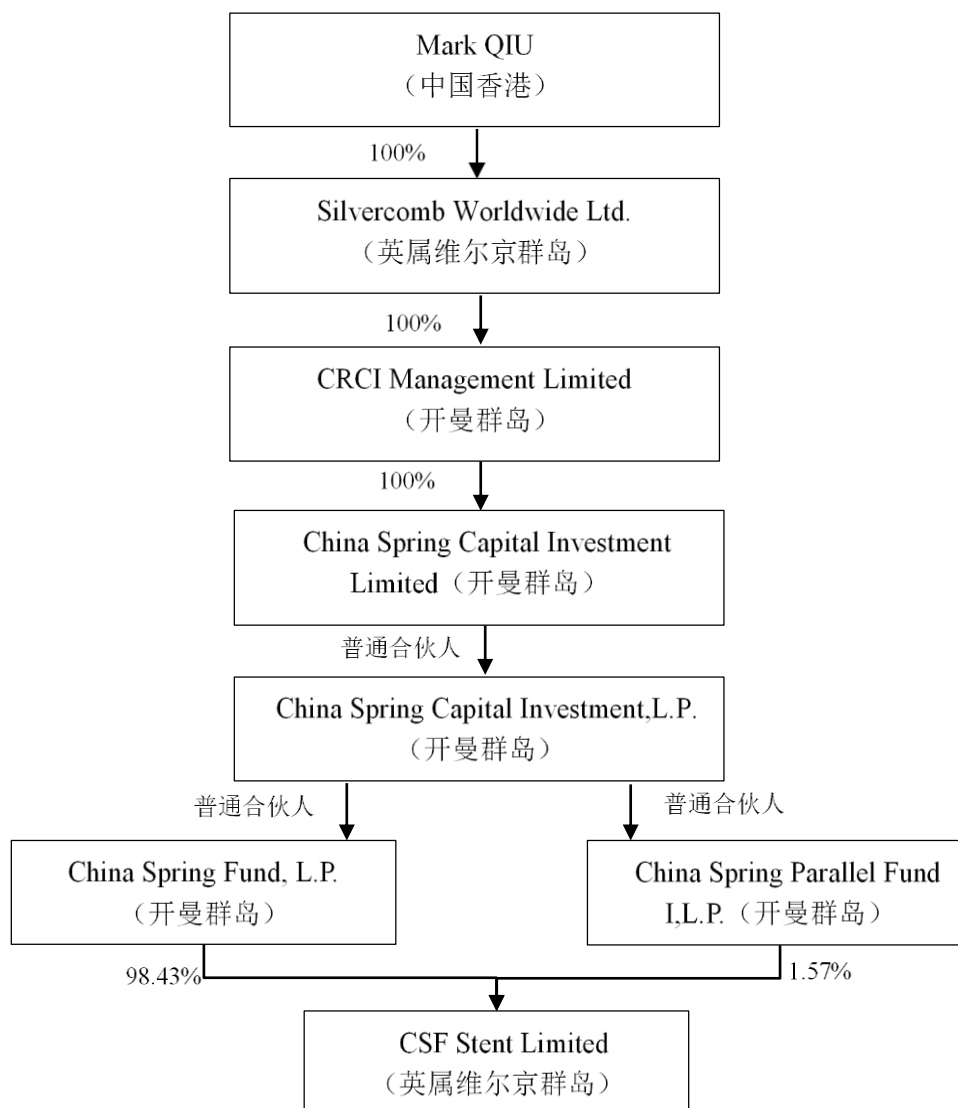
Mark QIU
（中国香港）

100%

Silvercomb Worldwide Ltd.
（英属维尔京群岛）

100%

CRCI Management Limited
（开曼群岛）

100%

China Spring Capital Investment Limited（开曼群岛）

普通合伙人

China Spring Capital Investment,L.P.
（开曼群岛）

普通合伙人

普通合伙人

China Spring Fund, L.P.
（开曼群岛）

China Spring Parallel Fund I,L.P.（开曼群岛）

98.43%

1.57%

CSF Stent Limited
（英属维尔京群岛）